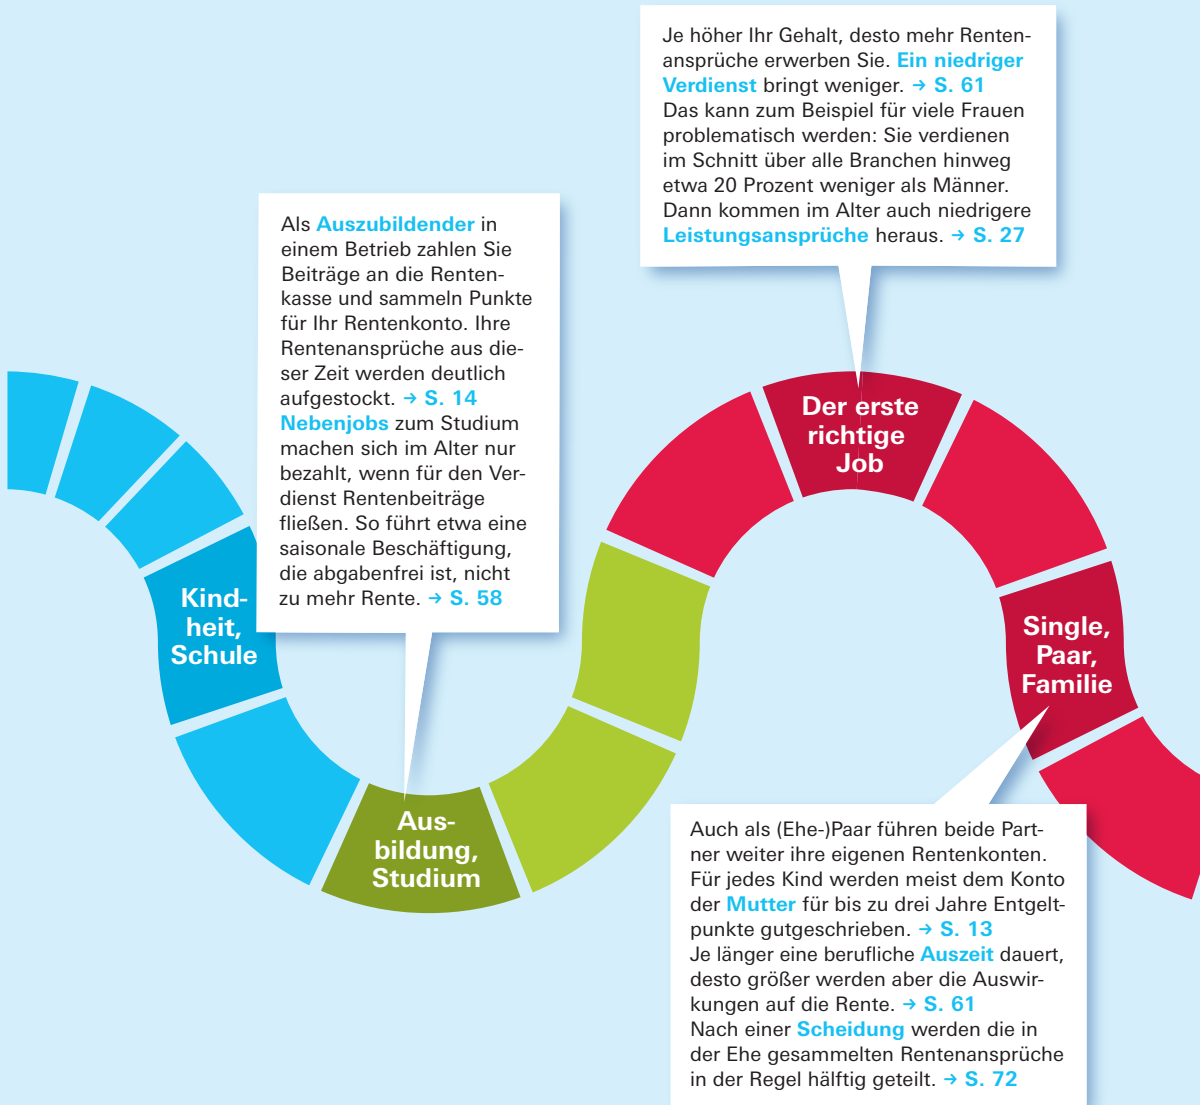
Je höher Ihr Gehalt, desto mehr Rentenansprüche erwerben Sie. Ein niedriger Verdienst bringt weniger. → S. 61
Das kann zum Beispiel für viele Frauen problematisch werden: Sie verdienen im Schnitt über alle Branchen hinweg etwa 20 Prozent weniger als Männer. Dann kommen im Alter auch niedrigere Leistungsansprüche heraus. → S. 27

Als Auszubildender in einem Betrieb zahlen Sie Beiträge an die Rentenkasse und sammeln Punkte für Ihr Rentenkonto. Ihre Rentenansprüche aus dieser Zeit werden deutlich aufgestockt. → S. 14
Nebenjobs zum Studium machen sich im Alter nur bezahlt, wenn für den Verdienst Rentenbeiträge fließen. So führt etwa eine saisonale Beschäftigung, die abgabenfrei ist, nicht zu mehr Rente. → S. 58

Der erste richtige Job

Kindheit, Schule

Single, Paar, Familie

Ausbildung, Studium

Auch als (Ehe-)Paar führen beide Partner weiter ihre eigenen Rentenkonten. Für jedes Kind werden meist dem Konto der Mutter für bis zu drei Jahre Entgeltpunkte gutgeschrieben. → S. 13
Je länger eine berufliche Auszeit dauert, desto größer werden aber die Auswirkungen auf die Rente. → S. 61
Nach einer Scheidung werden die in der Ehe gesammelten Rentenansprüche in der Regel hälftig geteilt. → S. 72